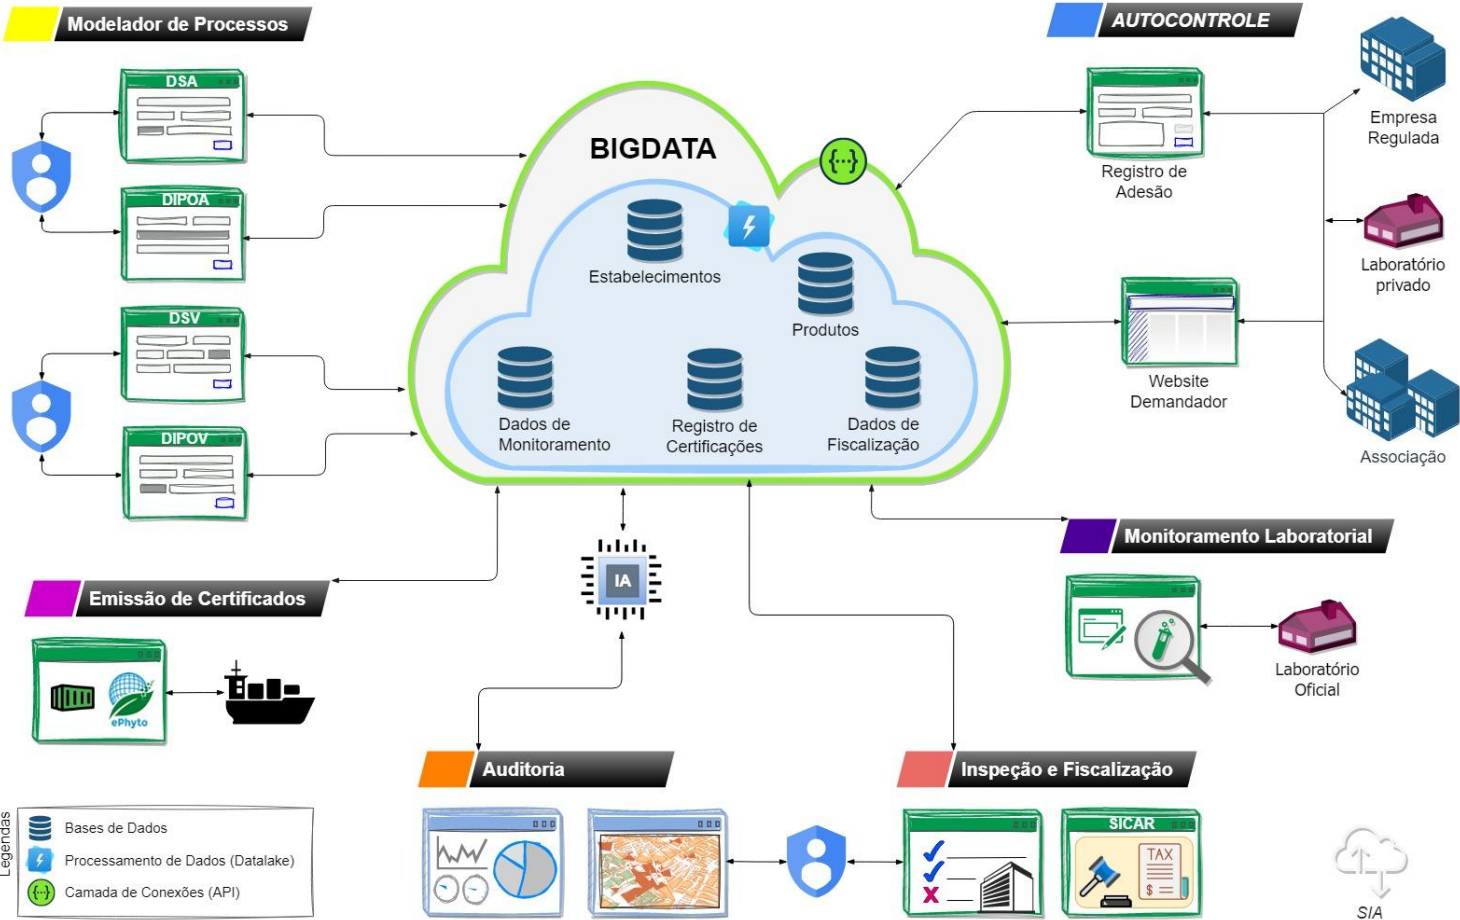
Modelador de Processos

DSA

DIPOA

DSV

DIPOV

BIGDATA

{...}

Estabelecimentos

Produtos

Dados de Monitoramento

Registro de Certificações

Dados de Fiscalização

AUTOCONTROLE

Registro de Adesão

Empresa Regulada

Laboratório privado

Website Demandador

Associação

Monitoramento Laboratorial

Laboratório Oficial

IA

Emissão de Certificados

ePhyto

Auditoria

Inspeção e Fiscalização

SICAR

TAX

$

Legendas

Bases de Dados

Processamento de Dados (Datalake)

Camada de Conexões (API)

SIA